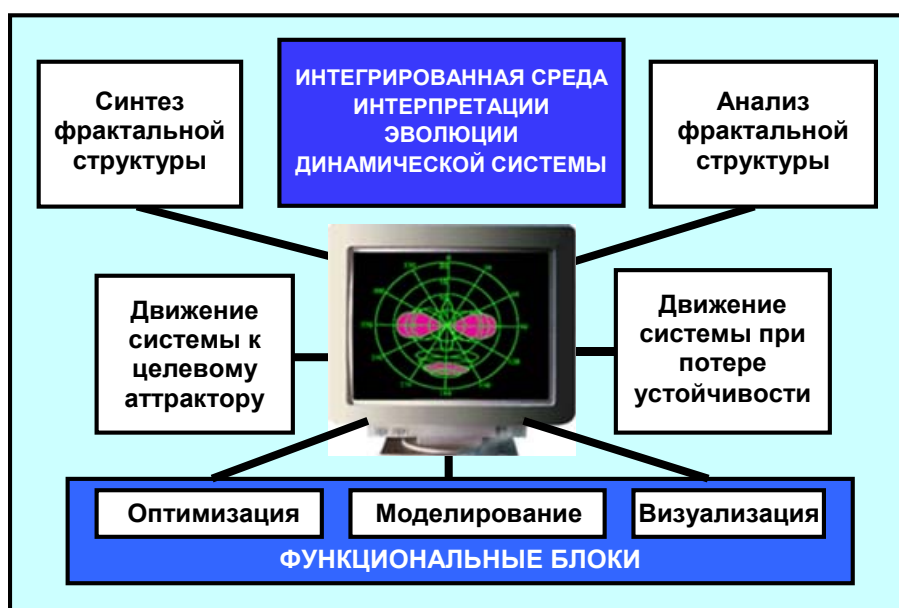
Синтез фрактальной структуры

ИНТЕГРИРОВАННАЯ СРЕДА ИНТЕРПРЕТАЦИИ ЭВОЛЮЦИИ ДИНАМИЧЕСКОЙ СИСТЕМЫ

Анализ фрактальной структуры

Движение системы к целевому аттрактору

Движение системы при потере устойчивости

Оптимизация

Моделирование

Визуализация

ФУНКЦИОНАЛЬНЫЕ БЛОКИ